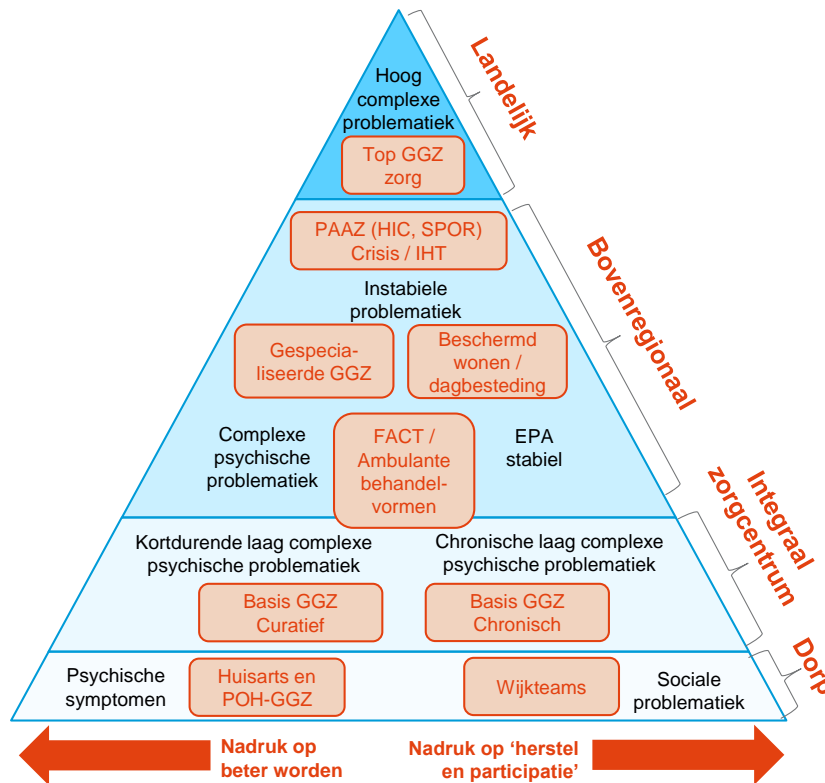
Hoog complexe problematiek

Top GGZ zorg

Landelijk

PAAZ (HIC, SPOR) Crisis / IHT

Instabiele problematiek

Gespecia-liseerde GGZ

Beschermd wonen / dagbesteding

Bovenregionaal

Complexe psychische problematiek

FACT / Ambulante behandel-vormen

EPA stabiel

Integraal zorgcentrum

Kortdurende laag complexe psychische problematiek

Chronische laag complexe psychische problematiek

Basis GGZ Curatief

Basis GGZ Chronisch

Psychische symptomen

Huisarts en POH-GGZ

Wijkteams

Sociale problematiek

Dorp

Nadruk op beter worden

Nadruk op 'herstel en participatie'